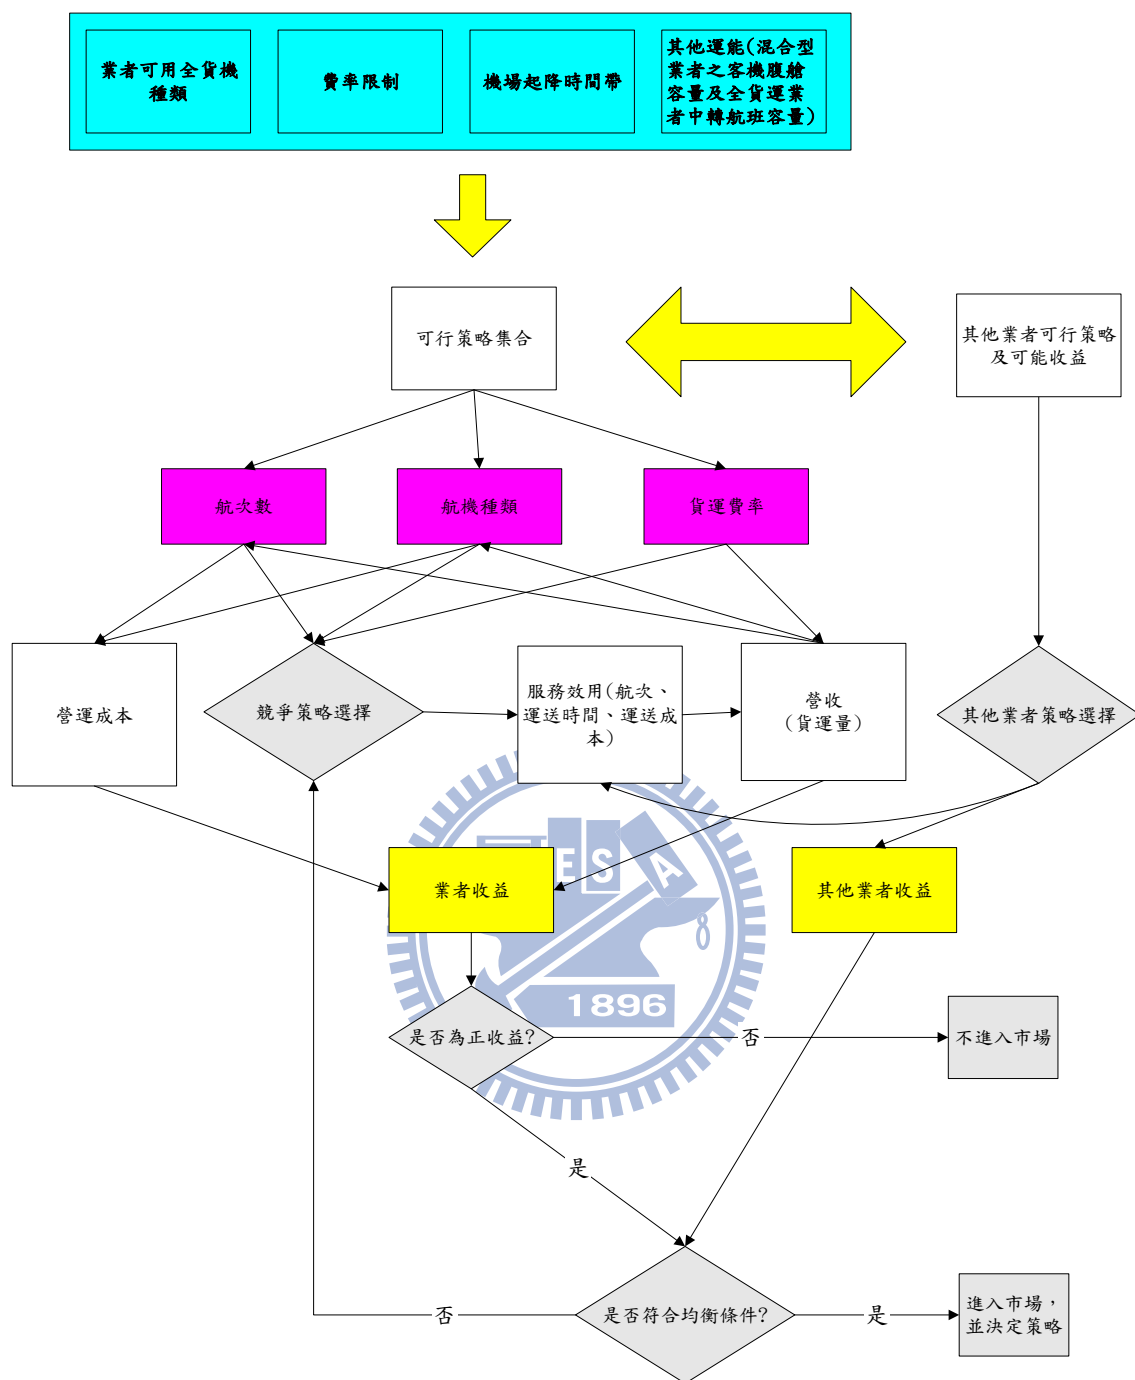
業者可用全貨機種類

費率限制

機場起降時間帶

其他運能(混合型業者之客機腹艙容量及全貨運業者中轉航班容量)

可行策略集合

其他業者可行策略及可能收益

航次數

航機種類

貨運費率

營運成本

競爭策略選擇

服務效用(航次、運送時間、運送成本)

營收(貨運量)

其他業者策略選擇

ES

A

1896

業者收益

其他業者收益

是否為正收益?

否

不進入市場

是

否

是否符合均衡條件?

是

進入市場,並決定策略